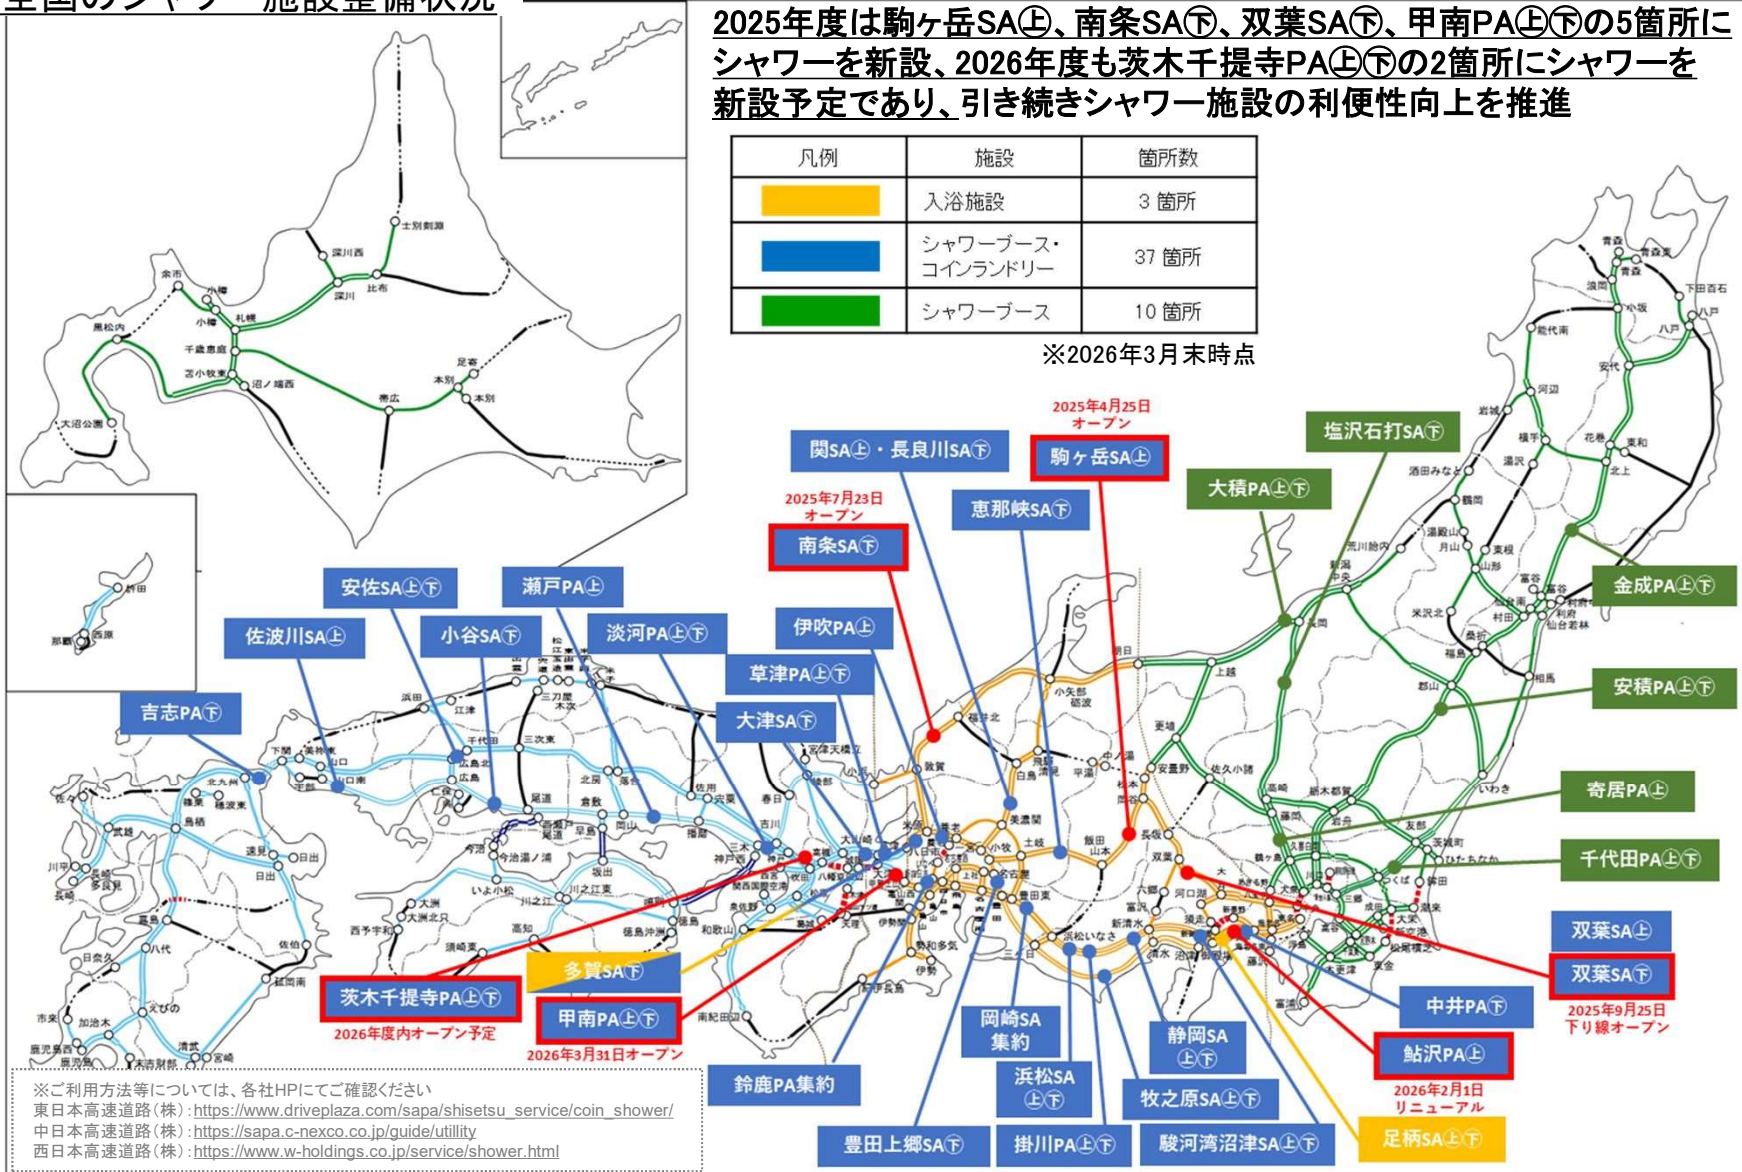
全国のシャワー施設整備状況

2025年度は駒ヶ岳SA㊤、南条SA㊦、双葉SA㊦、甲南PA㊤㊦の5箇所にシャワーを新設、2026年度も茨木千提寺PA㊤㊦の2箇所にシャワーを新設予定であり、引き続きシャワー施設の利便性向上を推進

| 凡例 | 施設 | 箇所数 |
|---|---|---|
| | 入浴施設 | 3 箇所 |
| | シャワーブース・コインランドリー | 37 箇所 |
| | シャワーブース | 10 箇所 |

※2026年3月末時点

2025年4月25日 オープン
駒ヶ岳SA㊤
関SA㊤・長良川SA㊦
2025年7月23日 オープン
南条SA㊦
恵那峡SA㊦
塩沢石打SA㊦
大積PA㊤㊦
金成PA㊤㊦
安積PA㊤㊦
寄居PA㊤
千代田PA㊤㊦
双葉SA㊤
双葉SA㊦
2025年9月25日 下り線オープン
中井PA㊦
鮎沢PA㊤
2026年2月1日 リニューアル
足柄SA㊤㊦
駿河湾沼津SA㊤㊦
牧之原SA㊤㊦
掛川PA㊤㊦
浜松SA ㊤㊦
静岡SA ㊤㊦
岡崎SA 集約
豊田上郷SA㊦
鈴鹿PA集約
甲南PA㊤㊦
2026年3月31日オープン
多賀SA㊦
茨木千提寺PA㊤㊦
2026年度内オープン予定
吉志PA㊦
佐波川SA㊤
安佐SA㊤㊦
小谷SA㊦
瀬戸PA㊤
淡河PA㊤㊦
伊吹PA㊤
草津PA㊤㊦
大津SA㊦

※ご利用方法等については、各社HPにてご確認ください
東日本高速道路（株）：https://www.driveplaza.com/sapa/shisetsu_service/coin_shower/
中日本高速道路（株）：https://sapa.c-nexco.co.jp/guide/utillity
西日本高速道路（株）：https://www.w-holdings.co.jp/service/shower.html